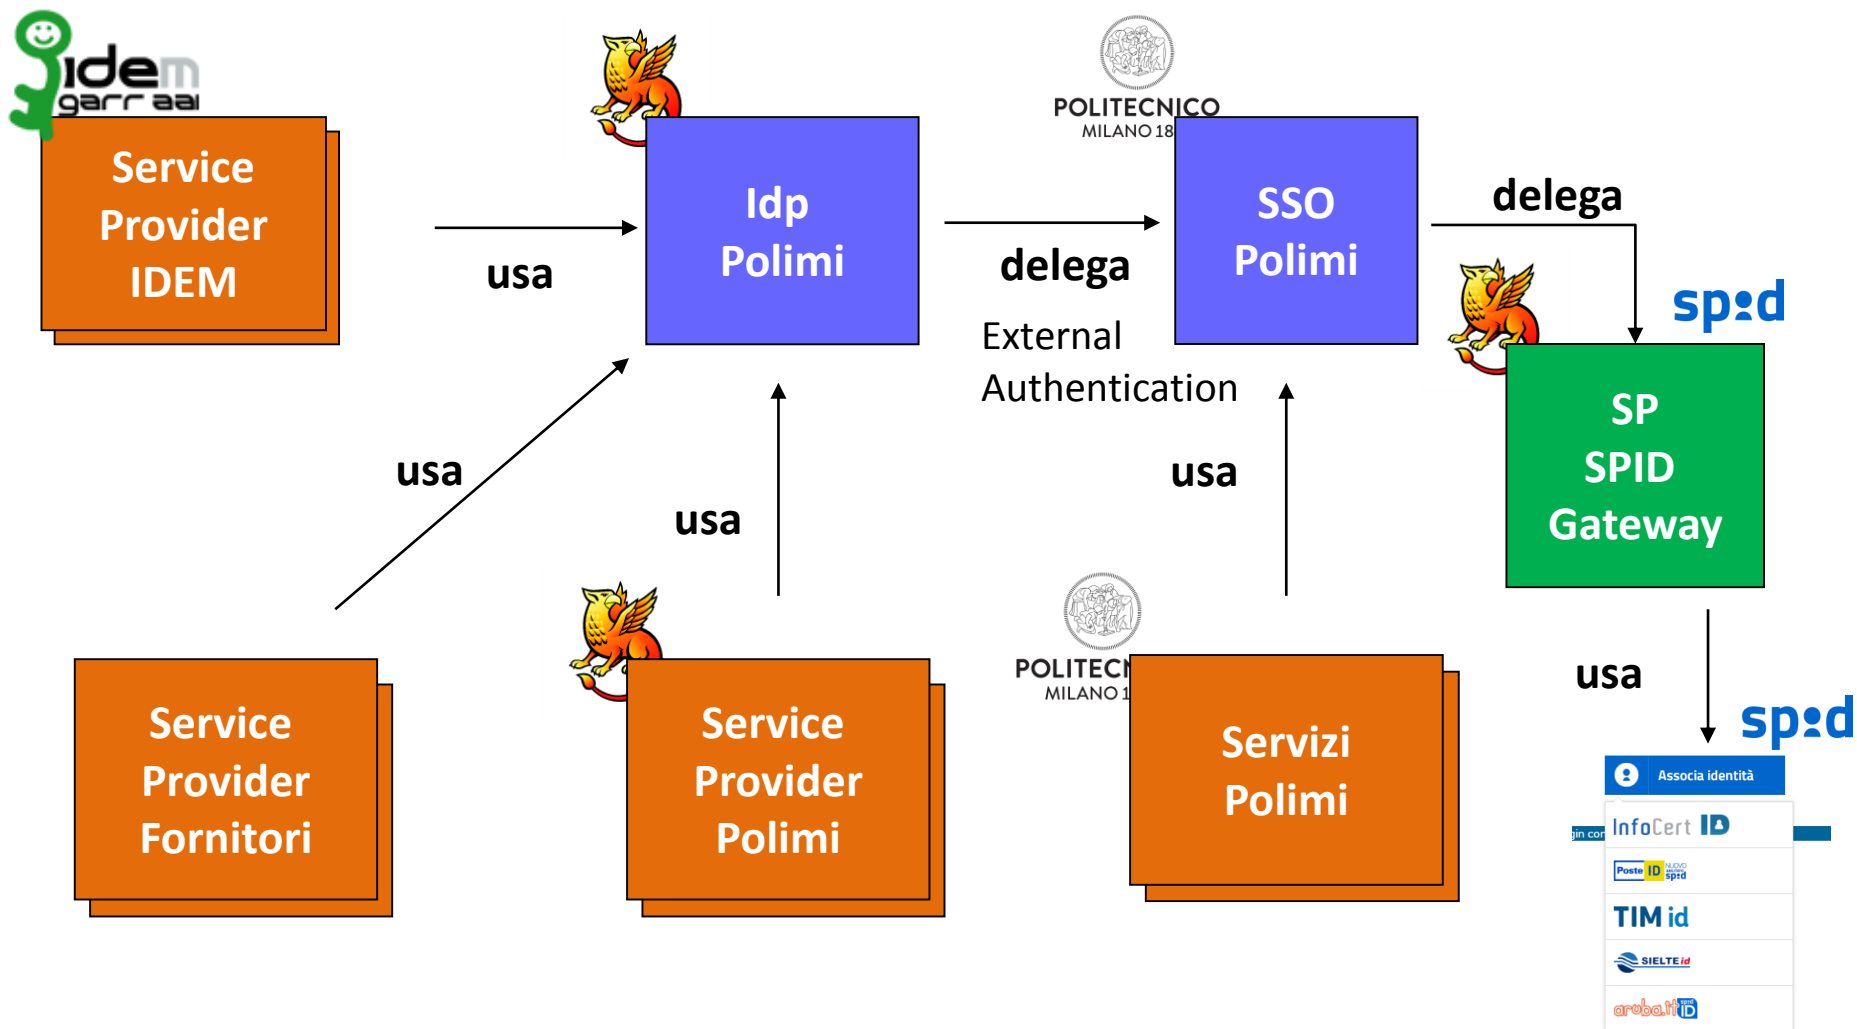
idem
garr aai

Service Provider IDEM

usa

Idp Polimi

delega

External Authentication

POLITECNICO
MILANO 18

SSO Polimi

delega

spid

SP SPID Gateway

usa

usa

usa

usa

Service Provider Fornitori

Service Provider Polimi

POLITECN
MILANO 1

Servizi Polimi

usa

spid

Associa identità

gin cor

InfoCert ID

Poste ID spid

TIM id

SIELTE id

aruba.it ID